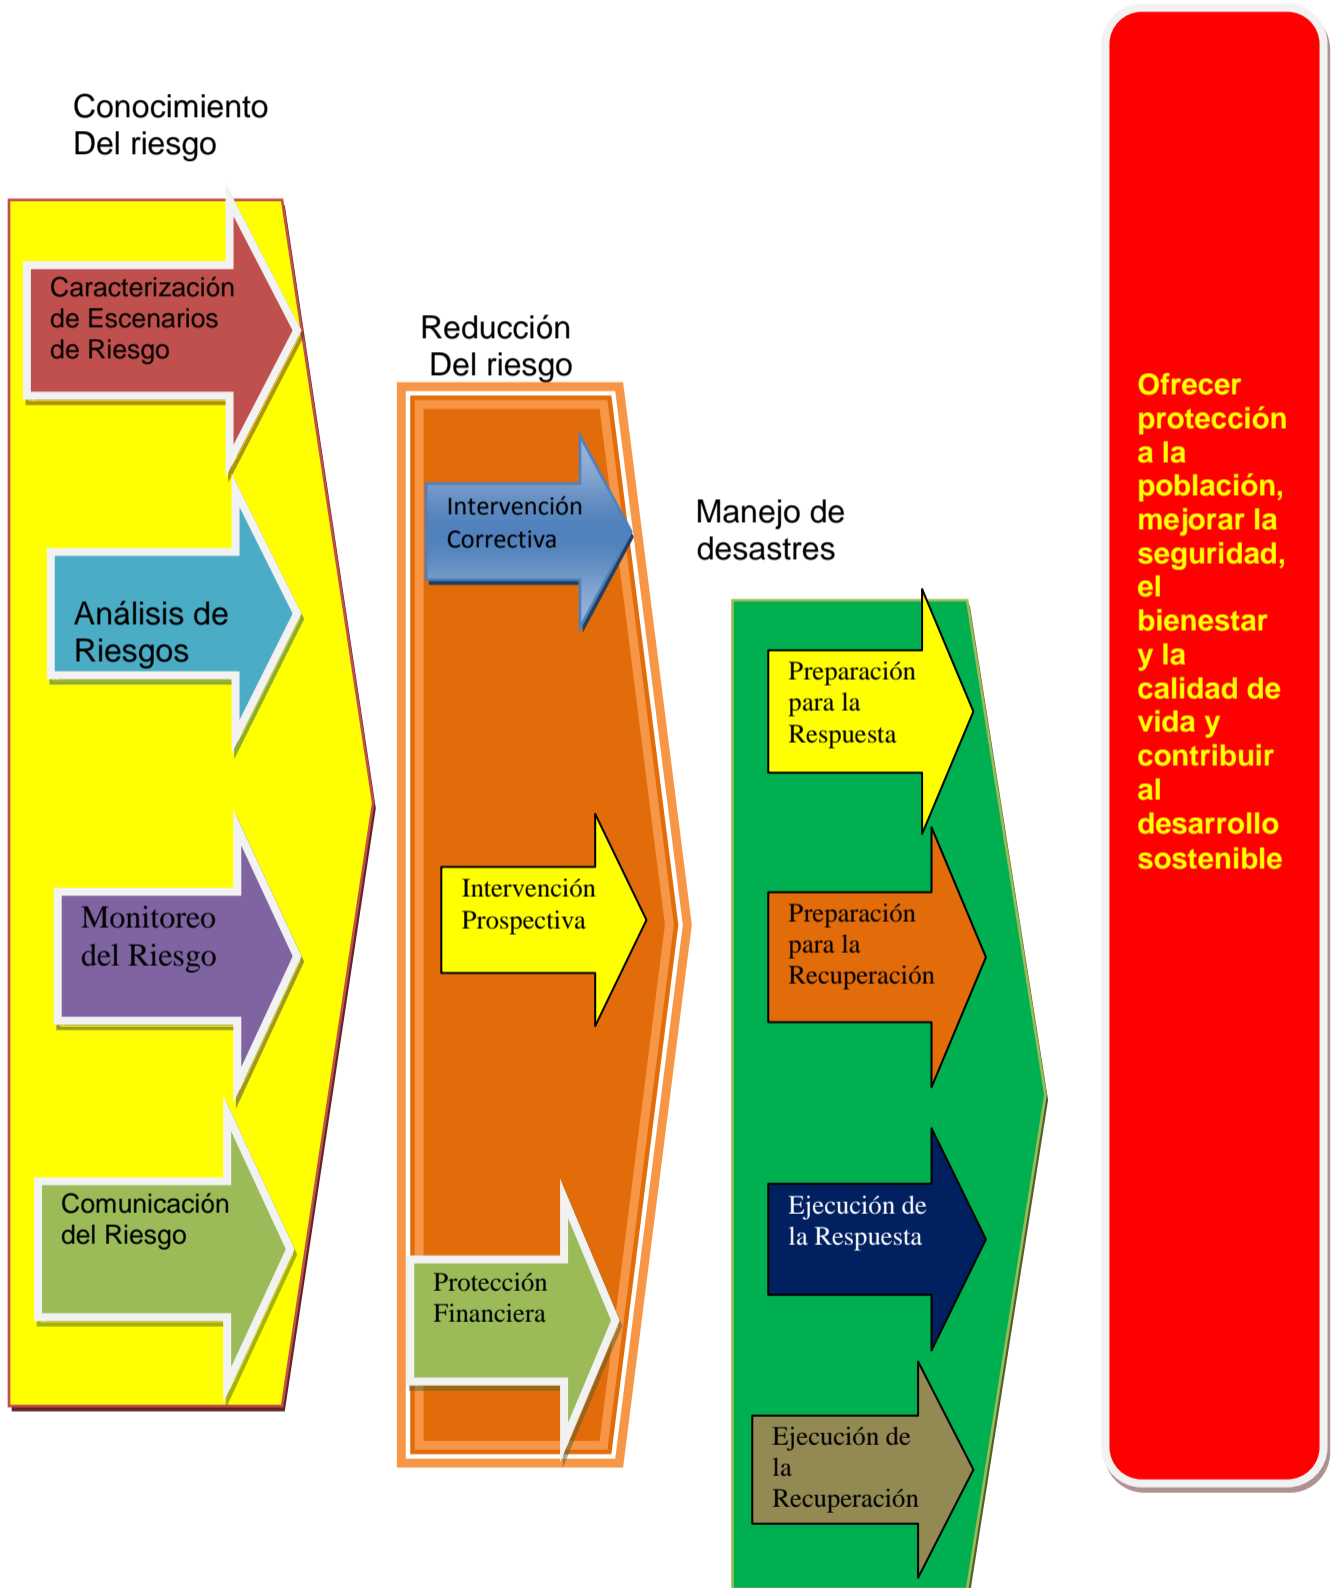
Conocimiento
Del riesgo

Caracterización de Escenarios de Riesgo

Análisis de Riesgos

Monitoreo del Riesgo

Comunicación del Riesgo

Reducción
Del riesgo

Intervención Correctiva

Intervención Prospectiva

Protección Financiera

Manejo de desastres

Preparación para la Respuesta

Preparación para la Recuperación

Ejecución de la Respuesta

Ejecución de la Recuperación

Ofrecer protección a la población, mejorar la seguridad, el bienestar y la calidad de vida y contribuir al desarrollo sostenible